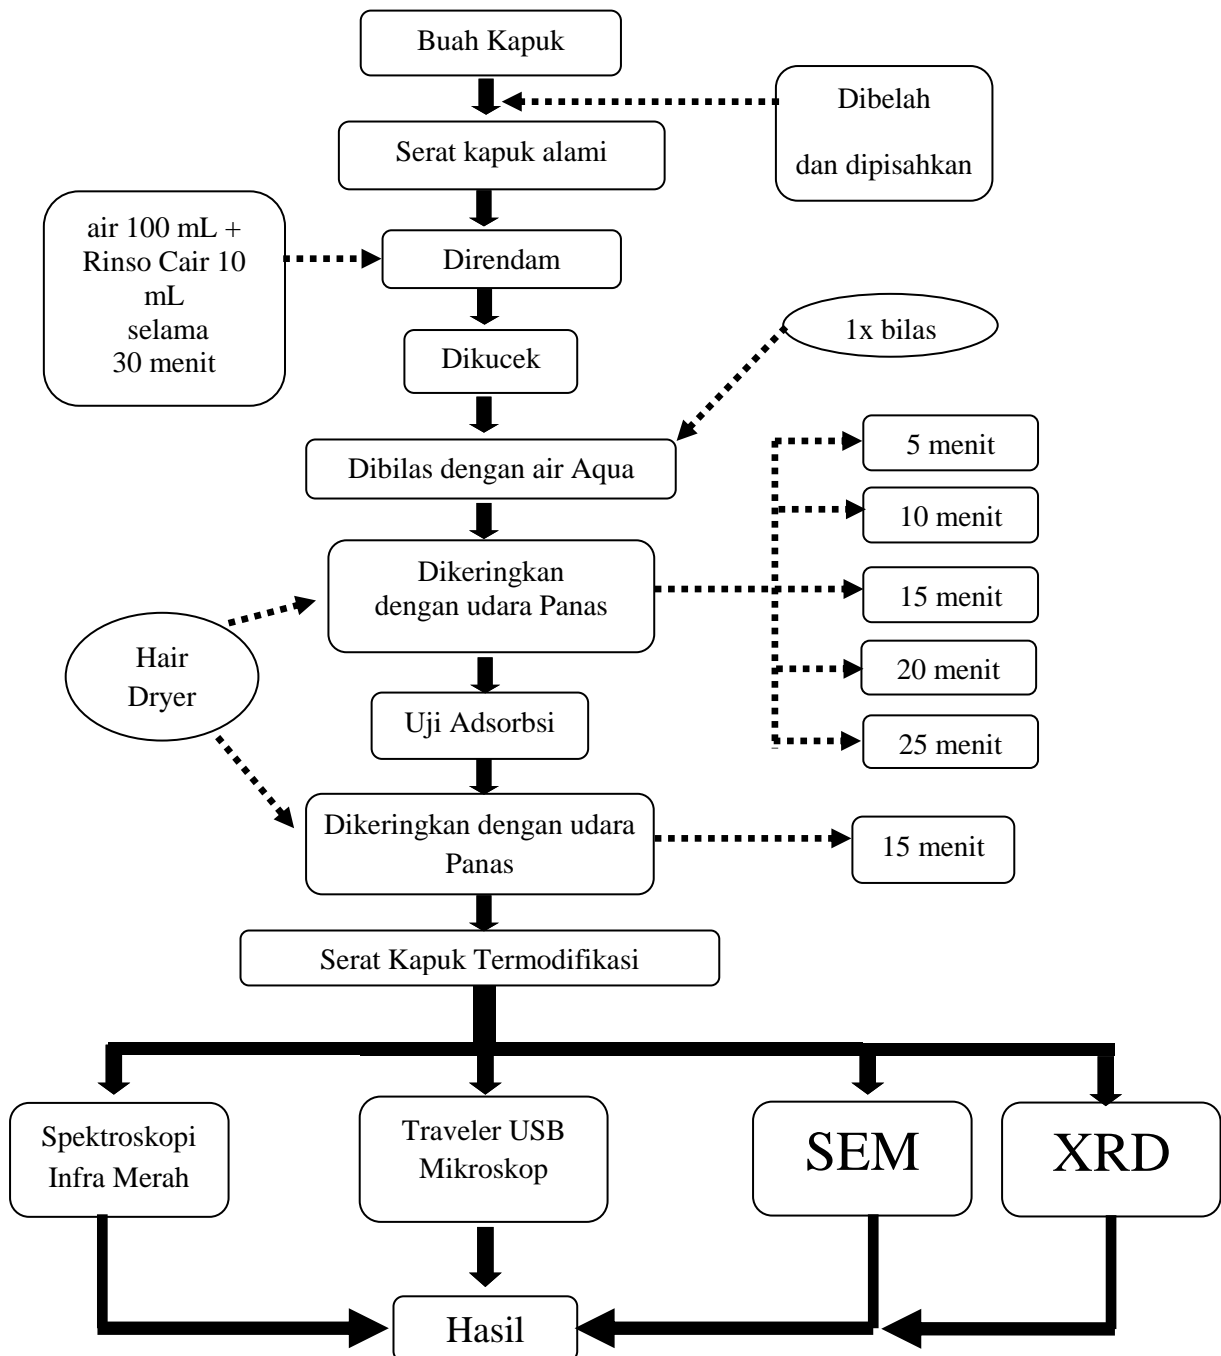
Buah Kapuk

Dibelah

dan dipisahkan

Serat kapuk alami

air 100 mL + Rinso Cair 10 mL selama 30 menit

Direndam

Dikucek

1x bilas

Dibilas dengan air Aqua

5 menit

10 menit

Dikeringkan dengan udara Panas

15 menit

20 menit

25 menit

Hair Dryer

Uji Adsorbsi

Dikeringkan dengan udara Panas

15 menit

Serat Kapuk Termodifikasi

Spektroskopi Infra Merah

Traveler USB Mikroskop

SEM

XRD

Hasil